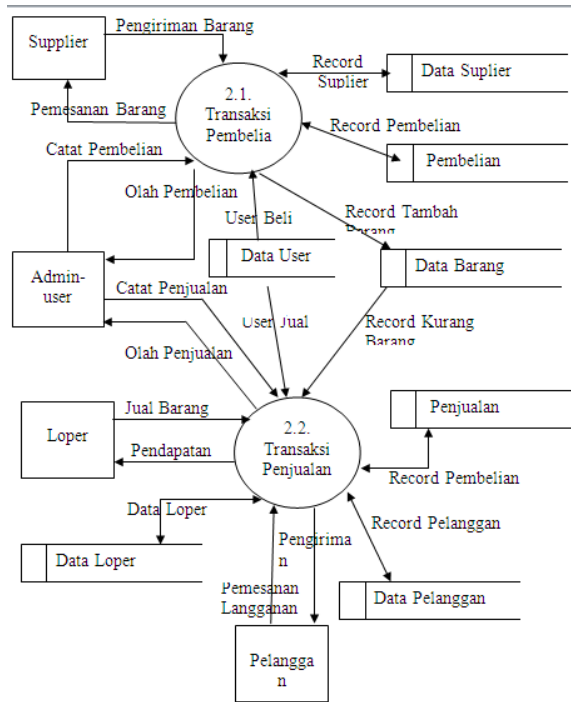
Supplier

Pengiriman Barang

Record Suplier

Data Suplier

Pemesanan Barang

2.1. Transaksi Pembelia

Record Pembelian

Pembelian

Catat Pembelian

Olah Pembelian

User Beli

Record Tambah Barang

Data User

Data Barang

Admin-user

Catat Penjualan

User Jual

Record Kurang Barang

Olah Penjualan

Jual Barang

2.2. Transaksi Penjualan

Penjualan

Loper

Pendapatan

Record Pembelian

Data Loper

Pengirima n

Record Pelanggan

Data Loper

Pemesanan Langganan

Data Pelanggan

Pelangga n